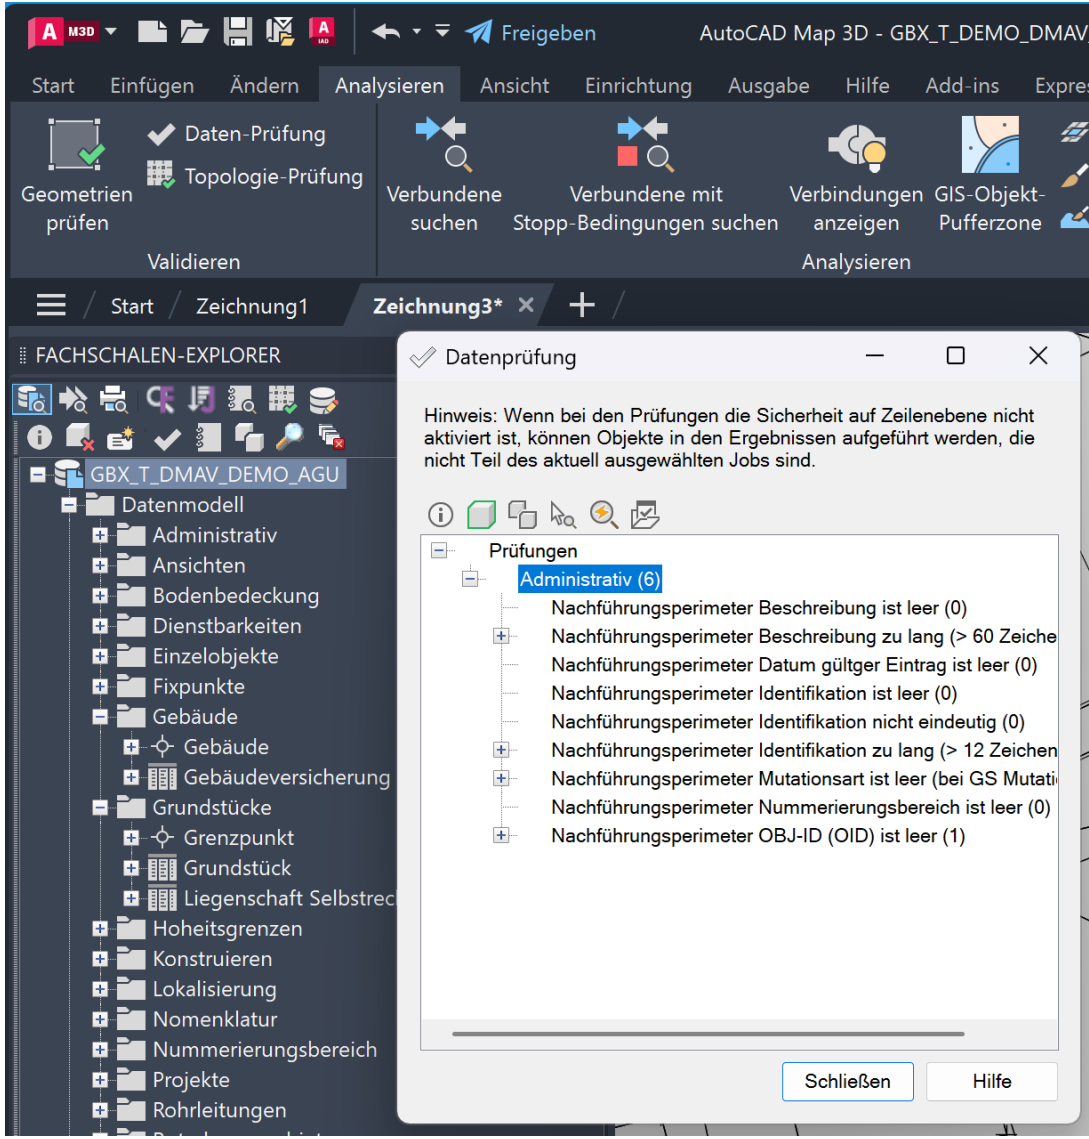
M3D

Freigeben

AutoCAD Map 3D - GBX_T_DEMO_DMAV

Start Einfügen Ändern Analysieren Ansicht Einrichtung Ausgabe Hilfe Add-ins Expres

Geometrien prüfen

Daten-Prüfung

Topologie-Prüfung

Validieren

Verbundene suchen

Verbundene mit Stopp-Bedingungen suchen

Verbindungen anzeigen

GIS-Objekt-Pufferzone

Analysieren

Start Zeichnung1 Zeichnung3*

FACHSCHALEN-EXPLORER

GBX_T_DMAV_DEMO_AGU
Datenmodell
Administrativ
Ansichten
Bodenbedeckung
Dienstbarkeiten
Einzelobjekte
Fixpunkte
Gebäude
Gebäude
Gebäudeversicherung
Grundstücke
Grenzpunkt
Grundstück
Liegenschaft Selbstrec
Hoheitsgrenzen
Konstruieren
Lokalisierung
Nomenklatur
Nummerierungsbereich
Projekte
Rohrleitungen

Datenprüfung

Hinweis: Wenn bei den Prüfungen die Sicherheit auf Zeilenebene nicht aktiviert ist, können Objekte in den Ergebnissen aufgeführt werden, die nicht Teil des aktuell ausgewählten Jobs sind.

Prüfungen
Administrativ (6)
Nachführungsperimeter Beschreibung ist leer (0)
Nachführungsperimeter Beschreibung zu lang (> 60 Zeiche
Nachführungsperimeter Datum gültger Eintrag ist leer (0)
Nachführungsperimeter Identifikation ist leer (0)
Nachführungsperimeter Identifikation nicht eindeutig (0)
Nachführungsperimeter Identifikation zu lang (> 12 Zeichen
Nachführungsperimeter Mutationsart ist leer (bei GS Mutati
Nachführungsperimeter Nummerierungsbereich ist leer (0)
Nachführungsperimeter OBJ-ID (OID) ist leer (1)

Schließen Hilfe